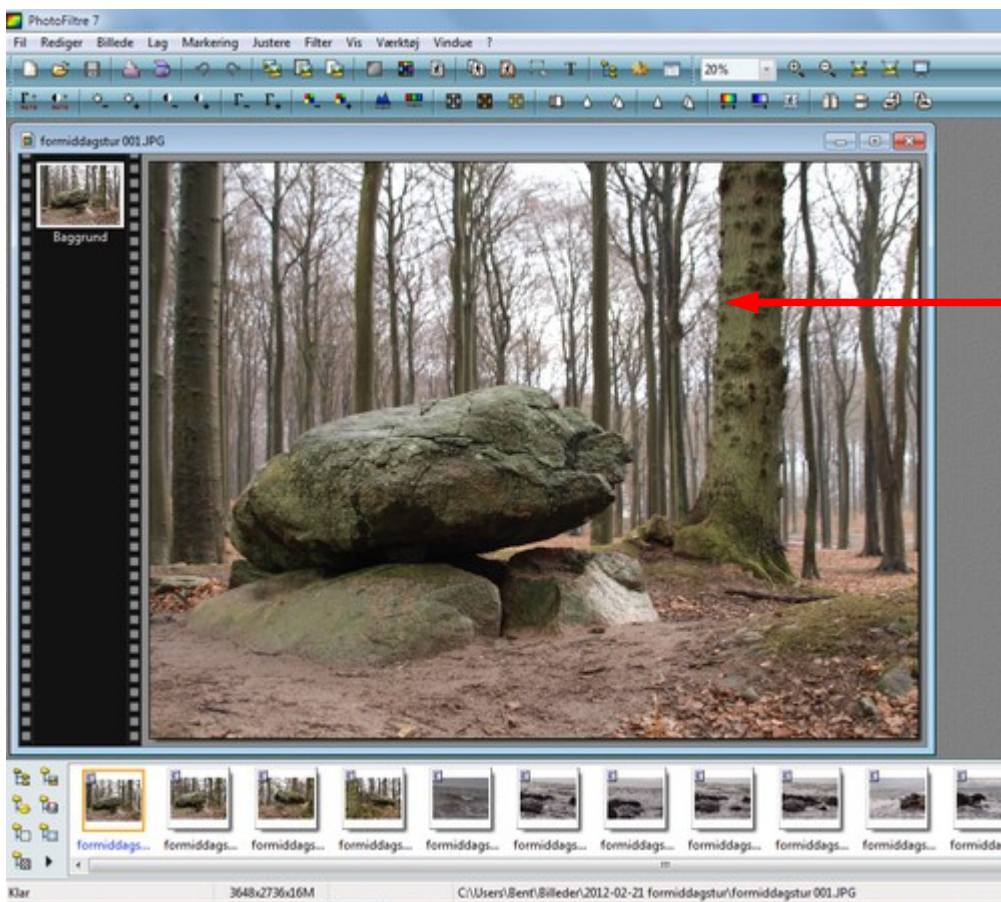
PhotoFiltre 7

Fil Rediger Billede Lag Markering Justere Filter Vis Værktøj Vindue ?

20%

formiddagstur 001.JPG

Baggrund

formiddags... formiddags... formiddags... formiddags... formiddags... formiddags... formiddags... formiddags... formiddags... formiddags... formidda

Klar 3648x2736x16M C:\Users\Bent\Billeder\2012-02-21 formiddagstur\formiddagstur 001.JPG